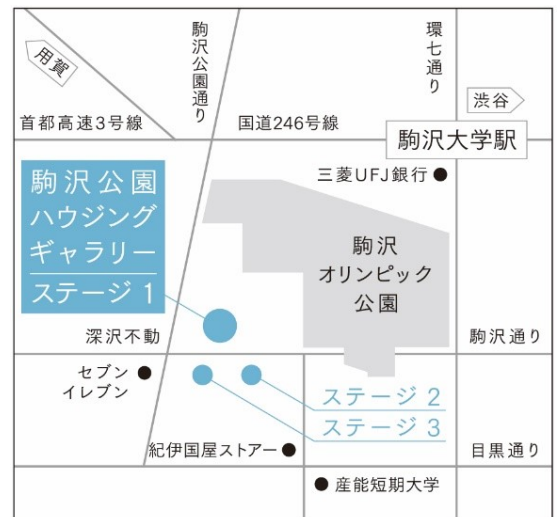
用賀

駒沢公園通り

環七通り

渋谷

首都高速3号線

国道246号線

駒沢大学駅

三菱UFJ銀行

駒沢公園ハウジングギャラリー

ステージ1

駒沢オリンピック公園

深沢不動

駒沢通り

セブンイレブン

ステージ2

ステージ3

紀伊国屋ストアー

目黒通り

産能短期大学